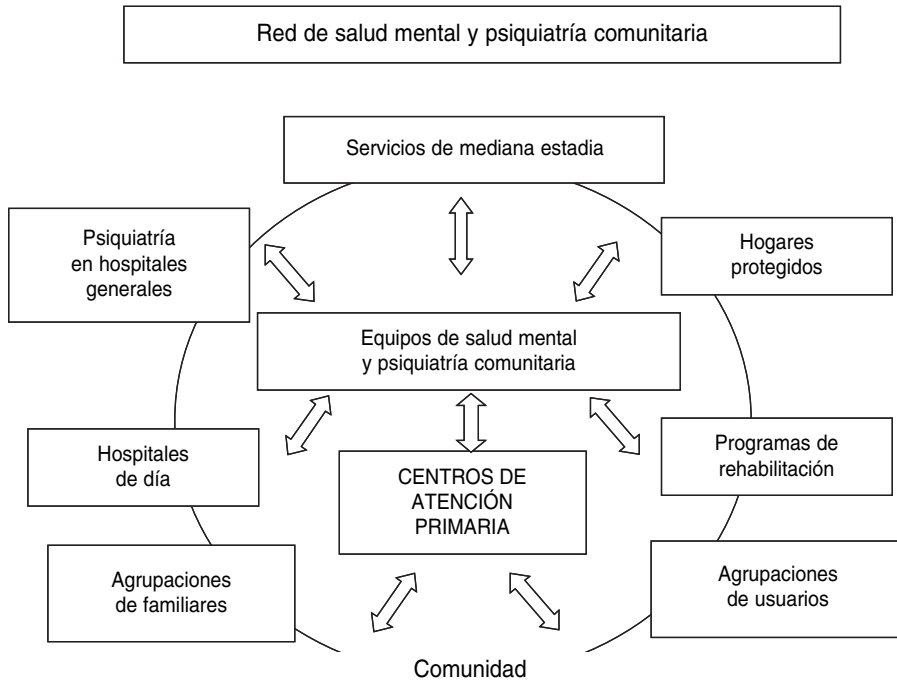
Red de salud mental y psiquiatría comunitaria

Servicios de mediana estadia

Psiquiatría en hospitales generales

Hogares protegidos

Equipos de salud mental y psiquiatría comunitaria

Hospitales de día

CENTROS DE ATENCIÓN PRIMARIA

Programas de rehabilitación

Agrupaciones de familiares

Agrupaciones de usuarios

Comunidad